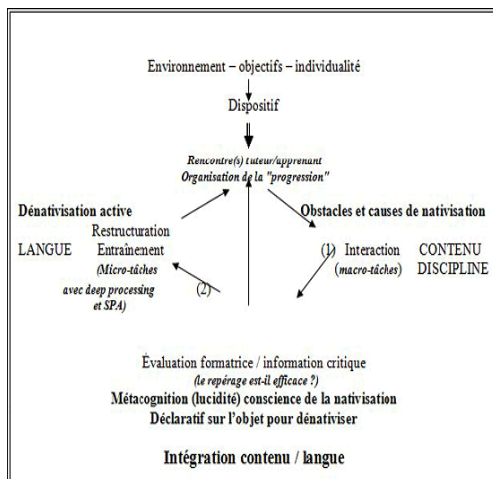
Environnement – objectifs – individualité

Dispositif

Rencontre(s) tuteur/apprenant
Organisation de la "progression"

Dénativisation active

LANGUE

Restructuration
Entraînement
(Micro-tâches avec deep processing et SPA)

(2)

Obstacles et causes de nativisation

(1) Interaction
(macro-tâches)

CONTENU
DISCIPLINE

Évaluation formatrice / information critique
(le repérage est-il efficace ?)
Métacognition (lucidité) conscience de la nativisation
Déclaratif sur l'objet pour dénativiser

Intégration contenu / langue